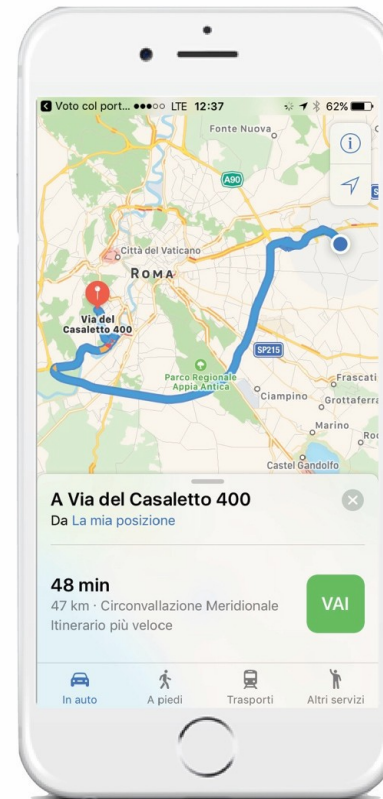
◂ Voto col port... ●●●○○ LTE 12:37 62%

Fonte Nuova
A90
Città del Vaticano
ROMA
Via del Casaletto 400
SP215
Parco Regionale Appia Antica
Frascati
Ciampino
Grottaferra
Marino
Castel Gandolfo

A Via del Casaletto 400
Da La mia posizione

48 min
47 km · Circonvallazione Meridionale
Itinerario più veloce

VAI

In auto
A piedi
Trasporti
Altri servizi